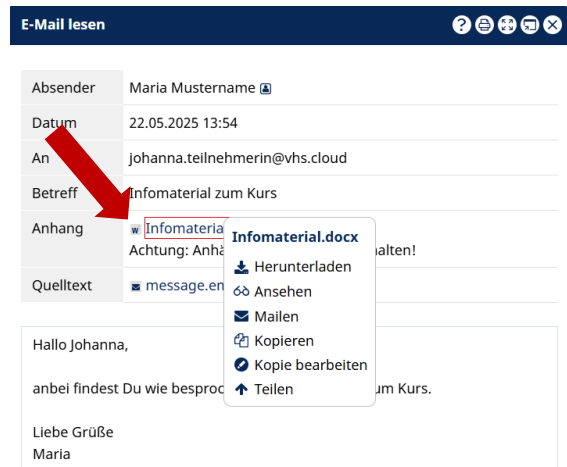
E-Mail lesen

| Absender | Maria Mustername |
|---|---|
| Datum | 22.05.2025 13:54 |
| An | johanna.teilnehmerin@vhs.cloud |
| Betreff | Infomaterial zum Kurs |
| Anhang | Infomateria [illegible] Achtung: Anh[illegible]alten! |
| Quelltext | message.en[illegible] |

Infomaterial.docx
Herunterladen
Ansehen
Mailen
Kopieren
Kopie bearbeiten
Teilen

Hallo Johanna,

anbei findest Du wie besproc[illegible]um Kurs.

Liebe Grüße
Maria